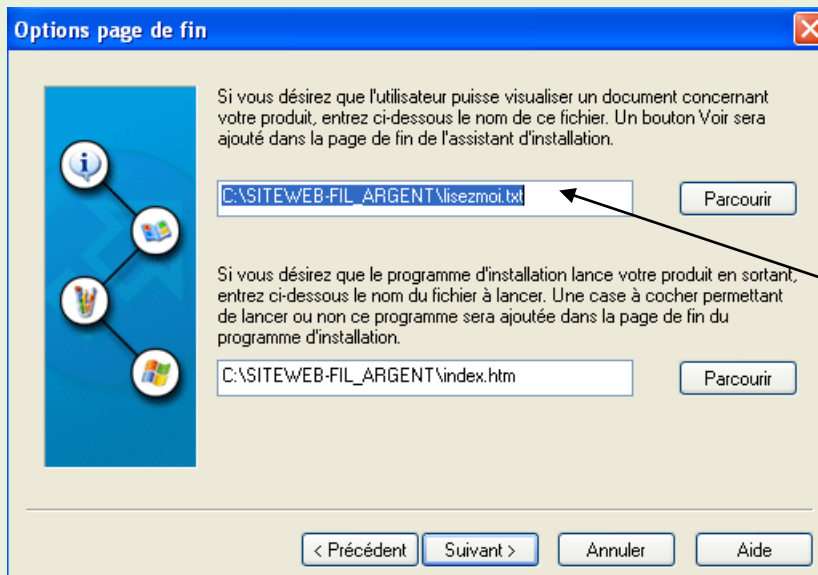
Options page de fin

Si vous désirez que l'utilisateur puisse visualiser un document concernant votre produit, entrez ci-dessous le nom de ce fichier. Un bouton Voir sera ajouté dans la page de fin de l'assistant d'installation.

C:\SITEWEB-FIL_ARGENT\lisezmoi.txt

Parcourir

Si vous désirez que le programme d'installation lance votre produit en sortant, entrez ci-dessous le nom du fichier à lancer. Une case à cocher permettant de lancer ou non ce programme sera ajoutée dans la page de fin du programme d'installation.

C:\SITEWEB-FIL_ARGENT\index.htm

Parcourir

< Précédent

Suivant >

Annuler

Aide